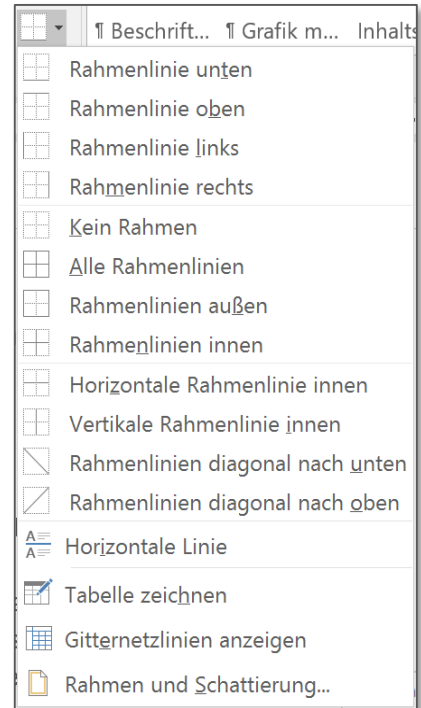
¶ Beschrift... ¶ Grafik m... Inhalts

Rahmenlinie unten
Rahmenlinie oben
Rahmenlinie links
Rahmenlinie rechts
Kein Rahmen
Alle Rahmenlinien
Rahmenlinien außen
Rahmenlinien innen
Horizontale Rahmenlinie innen
Vertikale Rahmenlinie innen
Rahmenlinien diagonal nach unten
Rahmenlinien diagonal nach oben
Horizontale Linie
Tabelle zeichnen
Gitternetzlinien anzeigen
Rahmen und Schattierung...